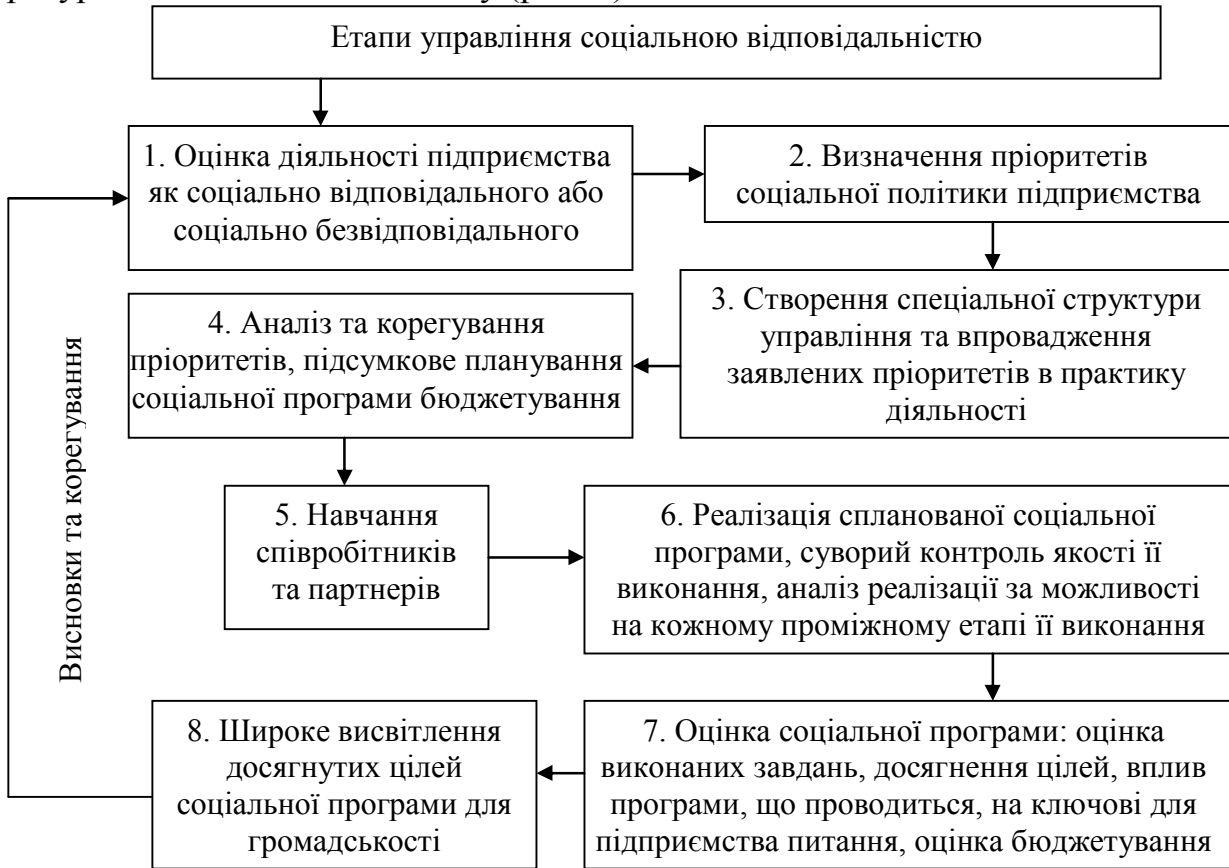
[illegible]

Етапи управління соціальною відповідальністю

1. Оцінка діяльності підприємства як соціально відповідального або соціально безвідповідального

2. Визначення пріоритетів соціальної політики підприємства

3. Створення спеціальної структури управління та впровадження заявлених пріоритетів в практику діяльності

4. Аналіз та корегування пріоритетів, підсумкове планування соціальної програми бюджетування

5. Навчання співробітників та партнерів

6. Реалізація спланованої соціальної програми, суворий контроль якості її виконання, аналіз реалізації за можливості на кожному проміжному етапі її виконання

7. Оцінка соціальної програми: оцінка виконаних завдань, досягнення цілей, вплив програми, що проводиться, на ключові для підприємства питання, оцінка бюджетування

8. Широке висвітлення досягнутих цілей соціальної програми для громадськості

Висновки та корегування